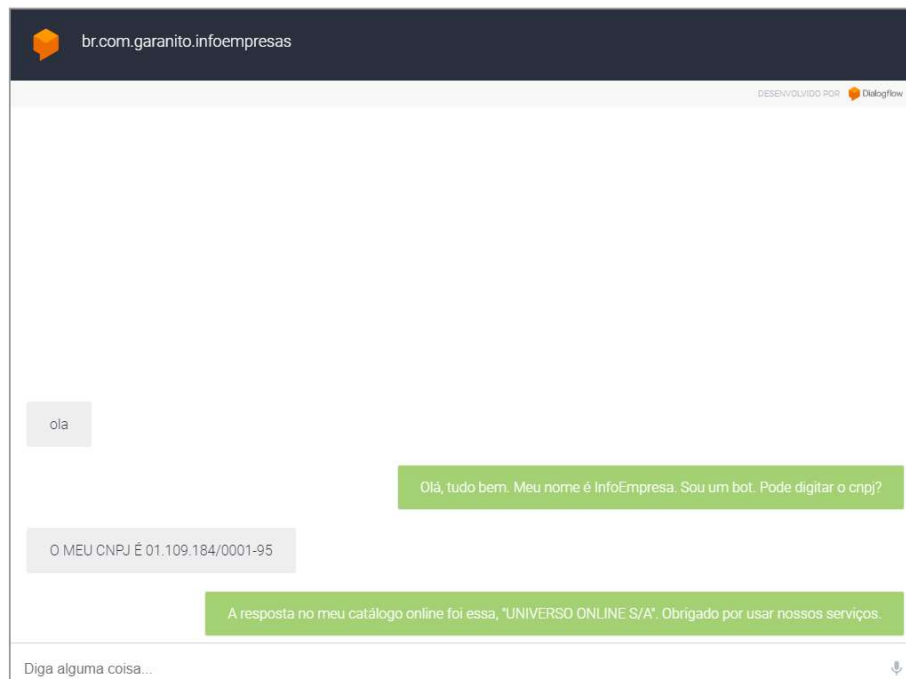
br.com.garanito.infoempresas

DESENVOLVIDO POR Dialogflow

ola

Olá, tudo bem. Meu nome é InfoEmpresa. Sou um bot. Pode digitar o cnpj?

O MEU CNPJ É 01.109.184/0001-95

A resposta no meu catálogo online foi essa, "UNIVERSO ONLINE S/A". Obrigado por usar nossos serviços.

Diga alguma coisa...